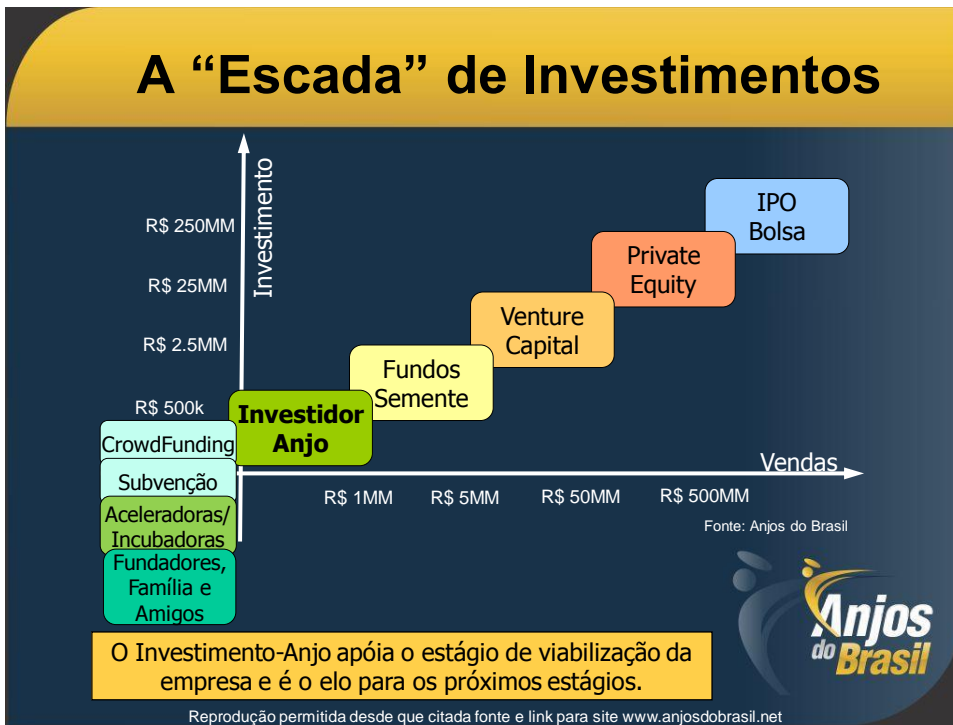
A “Escada” de Investimentos

Investimento

R$ 250MM

R$ 25MM

R$ 2.5MM

R$ 500k

IPO Bolsa

Private Equity

Venture Capital

Fundos Semente

Investidor Anjo

CrowdFunding

Subvenção

Aceleradoras/ Incubadoras

Fundadores, Família e Amigos

Vendas

R$ 1MM

R$ 5MM

R$ 50MM

R$ 500MM

Fonte: Anjos do Brasil

Anjos do Brasil

O Investimento-Anjo apóia o estágio de viabilização da empresa e é o elo para os próximos estágios.

Reprodução permitida desde que citada fonte e link para site www.anjosdobrasil.net